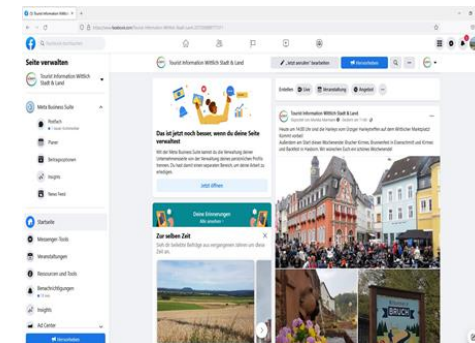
Seite verwalten

Tourist Information Wittlich Stadt & Land

Meta Business Suite

Postfach

Planer

Beitragsplanen

Insights

News Feed

Startseite

Messenger-Tools

Veranstaltungen

Ressourcen und Tools

Benachrichtigungen

Insights

Ad Center

Tourist Information Wittlich Stadt & Land

Jetzt ansehen / bearbeiten

Das ist jetzt noch besser, wenn du deine Seite verwaltest

Jetzt öffnen

Deine Erinnerungen

Zur selben Zeit

Erstellen

Live

Veranstaltung

Angebot

Tourist Information Wittlich Stadt & Land

Heute am 14.00 Uhr sind die Handys zum Einzigen Hasilapotheke auf dem Wittlicher Marktplatz! Kommt vorbei!

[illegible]

BRUCH